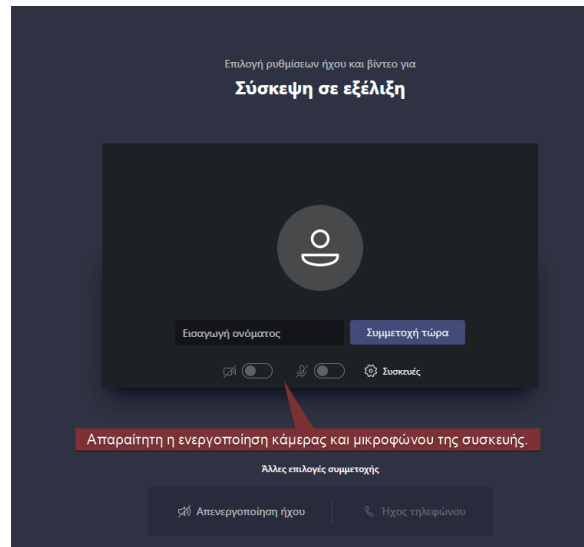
Επιλογή ρυθμίσεων ήχου και βίντεο για

Σύσκεψη σε εξέλιξη

Εισαγωγή ονόματος

Συμμετοχή τώρα

Συσκευές

Απαραίτητη η ενεργοποίηση κάμερας και μικροφώνου της συσκευής.

Άλλες επιλογές συμμετοχής

Απενεργοποίηση ήχου

Ήχος τηλεφώνου